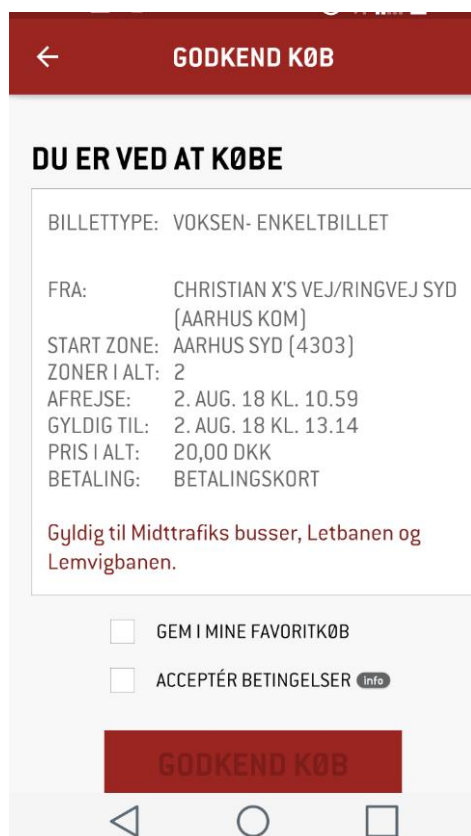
GODKEND KØB

DU ER VED AT KØBE

BILLETTYPE: VOKSEN- ENKELTBILLET

FRA: CHRISTIAN X'S VEJ/RINGVEJ SYD (AARHUS KOM)
START ZONE: AARHUS SYD (4303)
ZONER I ALT: 2
AFREJSE: 2. AUG. 18 KL. 10.59
GYLDIG TIL: 2. AUG. 18 KL. 13.14
PRIS I ALT: 20,00 DKK
BETALING: BETALINGSKORT

Gyldig til Midttrafiks busser, Letbanen og Lemvigbanen.

GEM I MINE FAVORITKØB

ACCEPTÉR BETINGELSER Info

GODKEND KØB